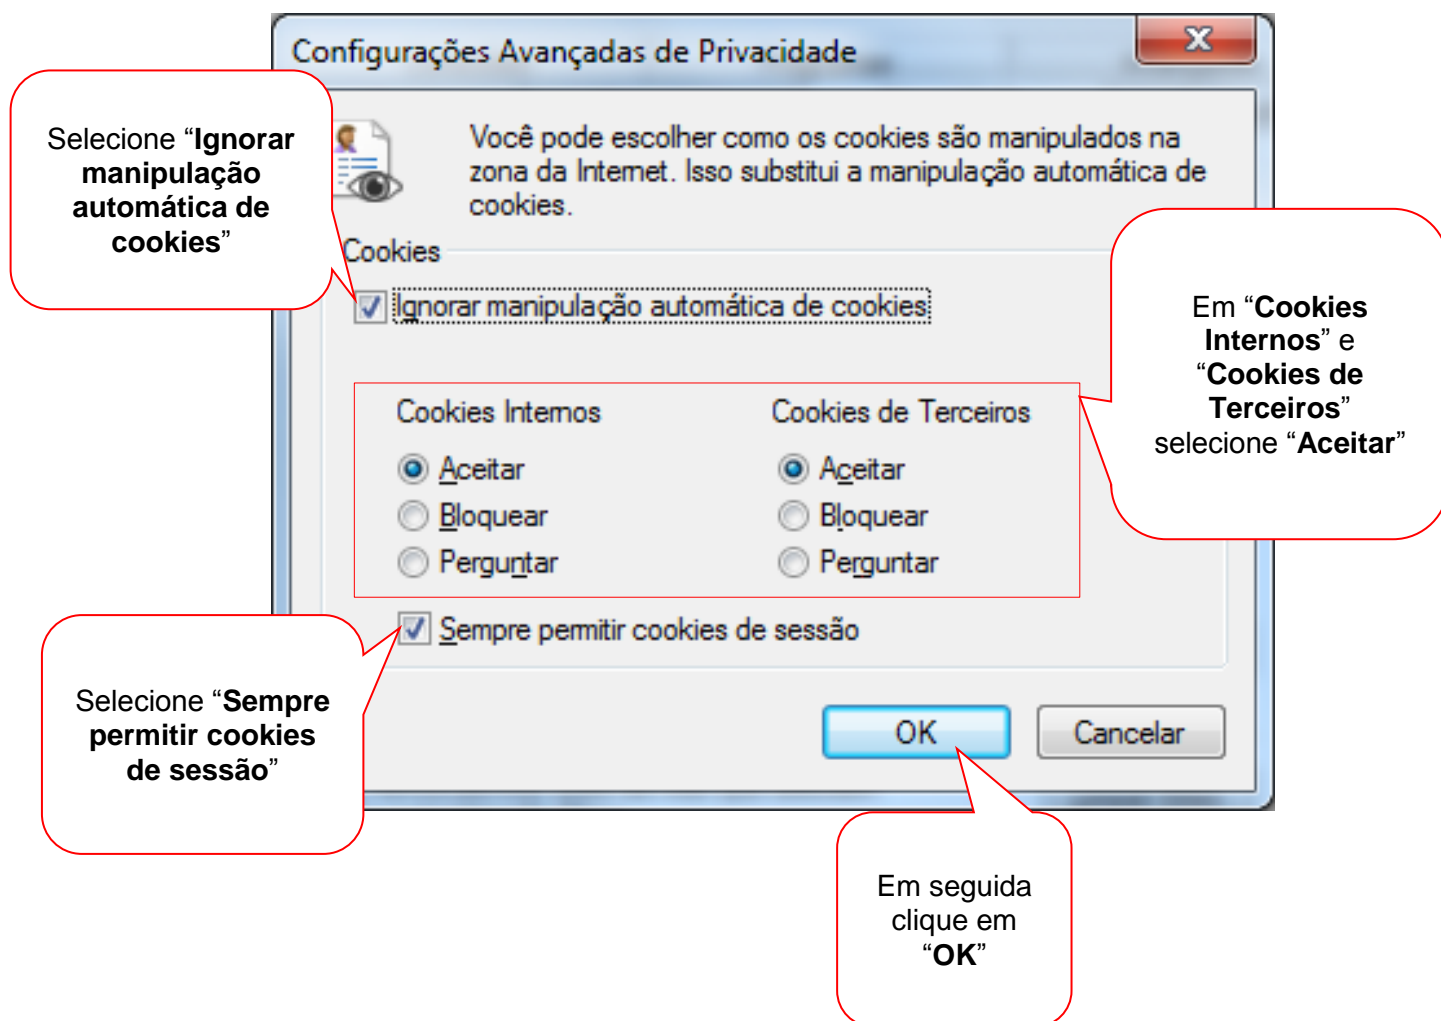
Configurações Avançadas de Privacidade

Selecione “**Ignorar manipulação automática de cookies**”

Você pode escolher como os cookies são manipulados na zona da Internet. Isso substitui a manipulação automática de cookies.

Cookies

Ignorar manipulação automática de cookies

Em “**Cookies Internos**” e “**Cookies de Terceiros**” selecione “**Aceitar**”

Cookies Internos

Aceitar

Bloquear

Perguntar

Cookies de Terceiros

Aceitar

Bloquear

Perguntar

Sempre permitir cookies de sessão

Selecione “**Sempre permitir cookies de sessão**”

OK

Cancelar

Em seguida clique em “**OK**”